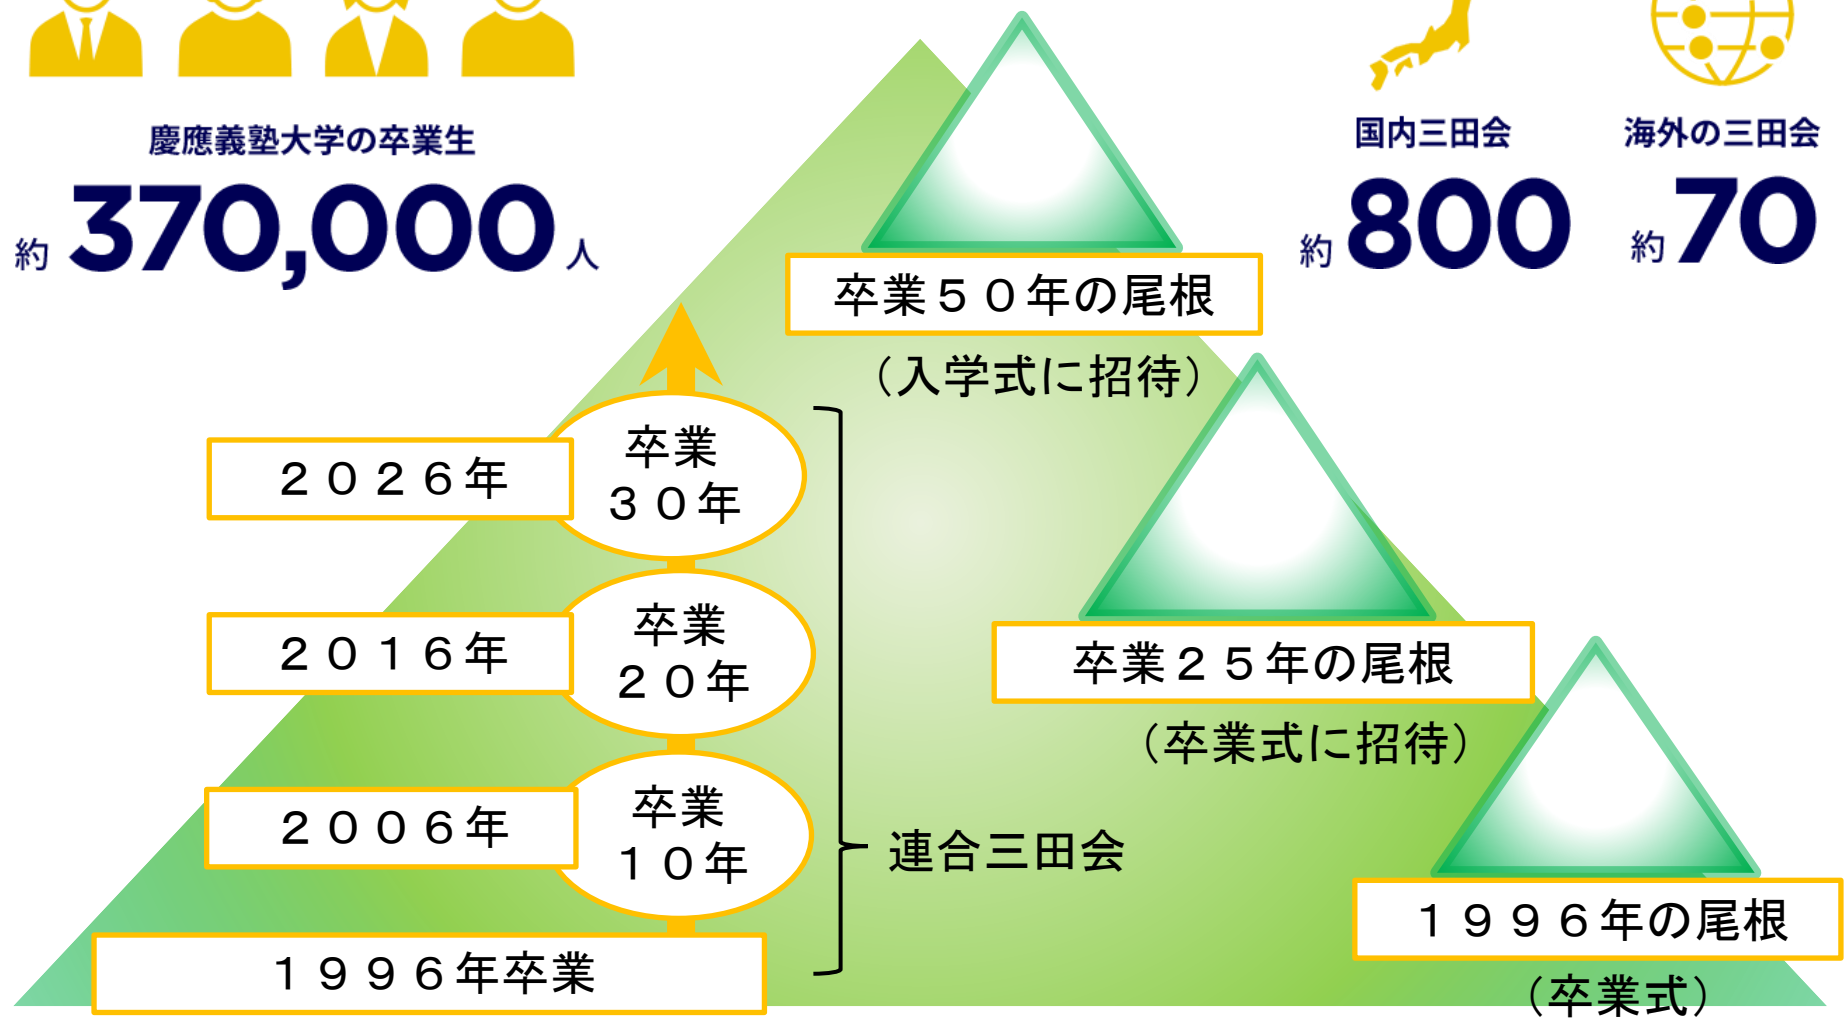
慶應義塾大学の卒業生

約 370,000 人

国内三田会

約 800

海外の三田会

約 70

卒業５０年の尾根

（入学式に招待）

２０２６年

卒業
３０年

２０１６年

卒業
２０年

卒業２５年の尾根

（卒業式に招待）

２００６年

卒業
１０年

連合三田会

１９９６年の尾根

１９９６年卒業

（卒業式）